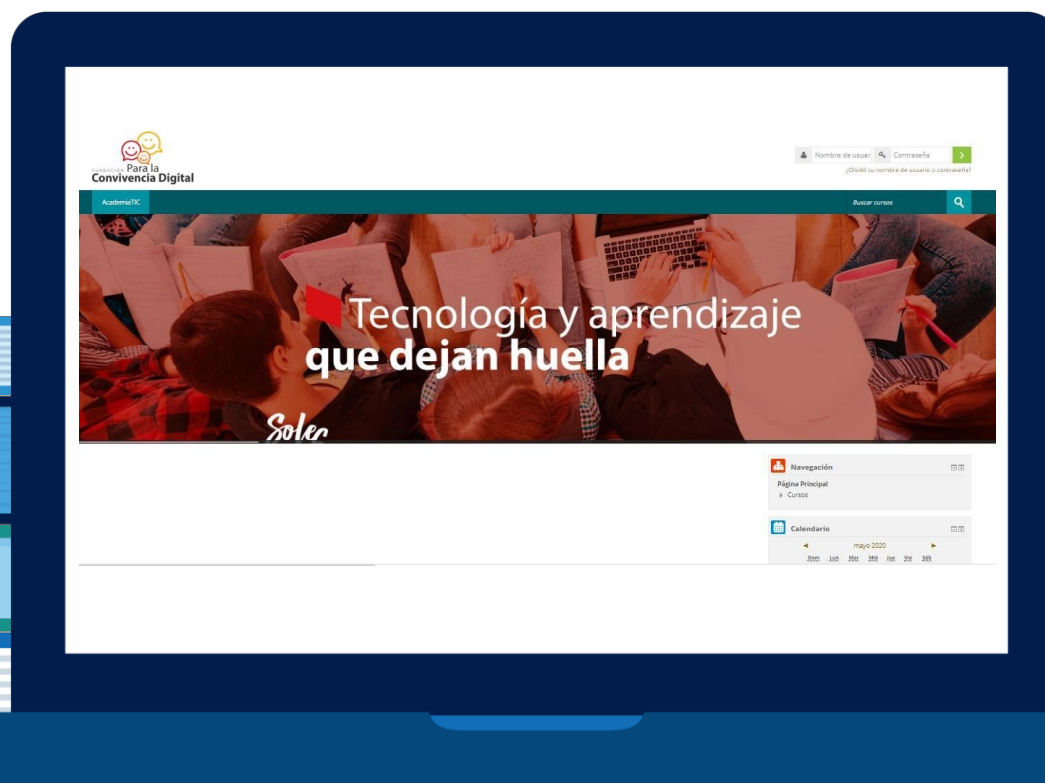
Fundación Para la Convivencia Digital

Nombre de usuar Contraseña
¿Olvidó su nombre de usuario o contraseña?

AcademiaTIC
Buscar cursos

Tecnología y aprendizaje
que dejan huella

Solec

Navegación
Página Principal
Cursos

Calendario
◄ mayo 2020 ►
Dom Lun Mar Mié Jue Vie Sáb